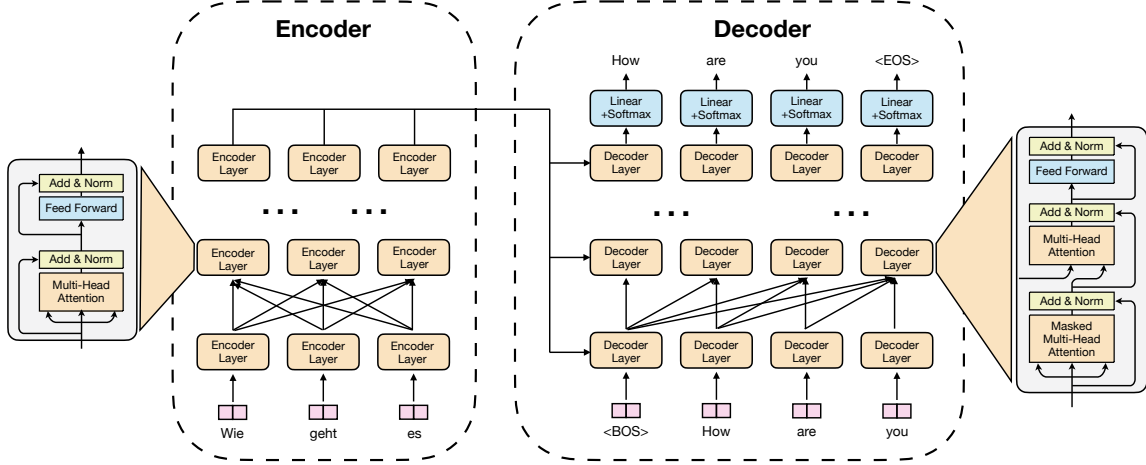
Add & Norm
Feed Forward
Add & Norm
Multi-Head Attention

Encoder

Encoder Layer
Encoder Layer
Encoder Layer

...
...

Encoder Layer
Encoder Layer
Encoder Layer

Encoder Layer
Encoder Layer
Encoder Layer

Wie
geht
es

Decoder

How
are
you
<EOS>

Linear +Softmax
Linear +Softmax
Linear +Softmax
Linear +Softmax

Decoder Layer
Decoder Layer
Decoder Layer
Decoder Layer

...
...

Decoder Layer
Decoder Layer
Decoder Layer
Decoder Layer

Decoder Layer
Decoder Layer
Decoder Layer
Decoder Layer

<BOS>
How
are
you

Add & Norm
Feed Forward
Add & Norm
Multi-Head Attention
Add & Norm
Masked Multi-Head Attention